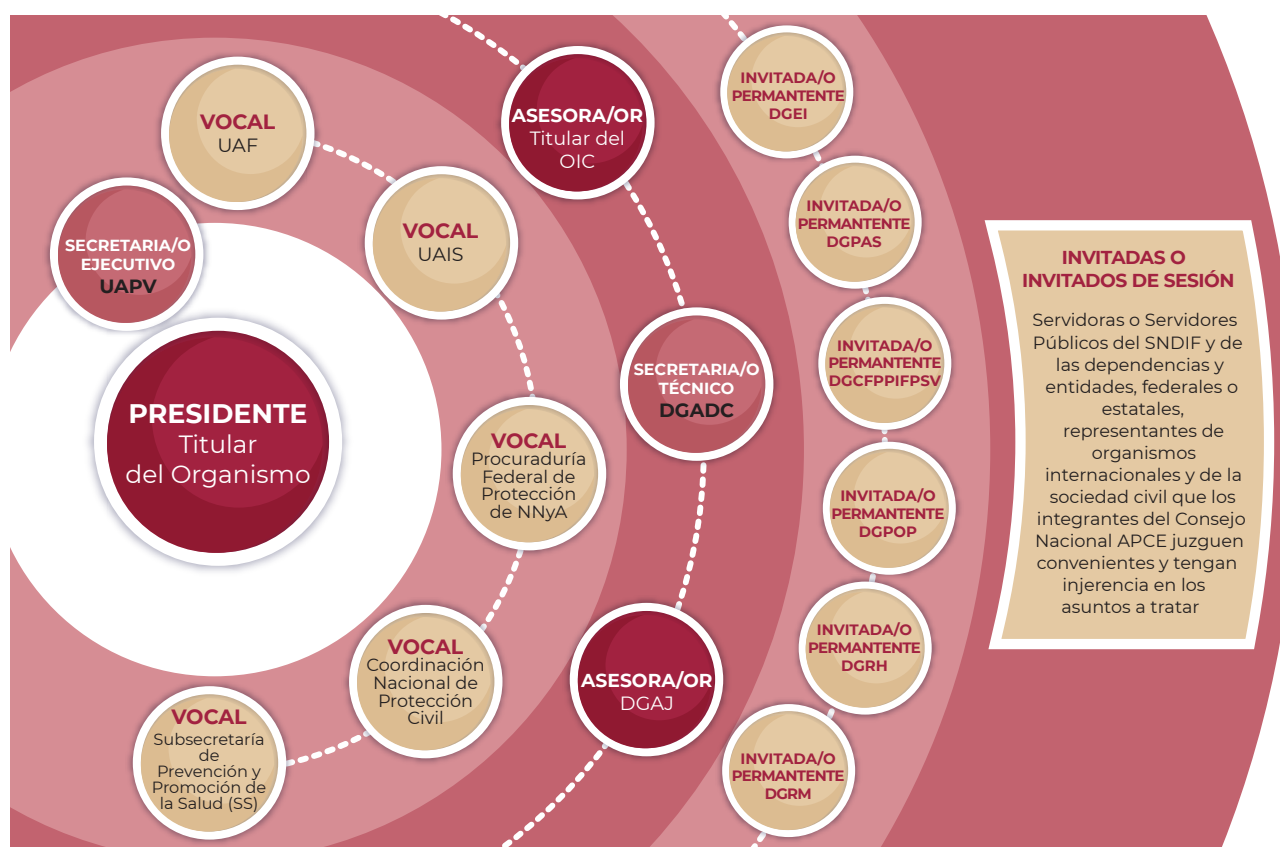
VOCAL
UAF

SECRETARIA/O EJECUTIVO
UAPV

VOCAL
UAIS

PRESIDENTE
Titular del Organismo

VOCAL
Procuraduría Federal de Protección de NNyA

VOCAL
Coordinación Nacional de Protección Civil

VOCAL
Subsecretaría de Prevención y Promoción de la Salud (SS)

ASESORA/OR
Titular del OIC

SECRETARIA/O TÉCNICO
DGADC

ASESORA/OR
DGAJ

INVITADA/O PERMANENTE
DGEI

INVITADA/O PERMANENTE
DGPAS

INVITADA/O PERMANENTE
DGCFPPIFPSV

INVITADA/O PERMANENTE
DGPOP

INVITADA/O PERMANENTE
DGRH

INVITADA/O PERMANENTE
DGRM

INVITADAS O INVITADOS DE SESIÓN

Servidoras o Servidores Públicos del SNDIF y de las dependencias y entidades, federales o estatales, representantes de organismos internacionales y de la sociedad civil que los integrantes del Consejo Nacional APCE juzguen convenientes y tengan injerencia en los asuntos a tratar